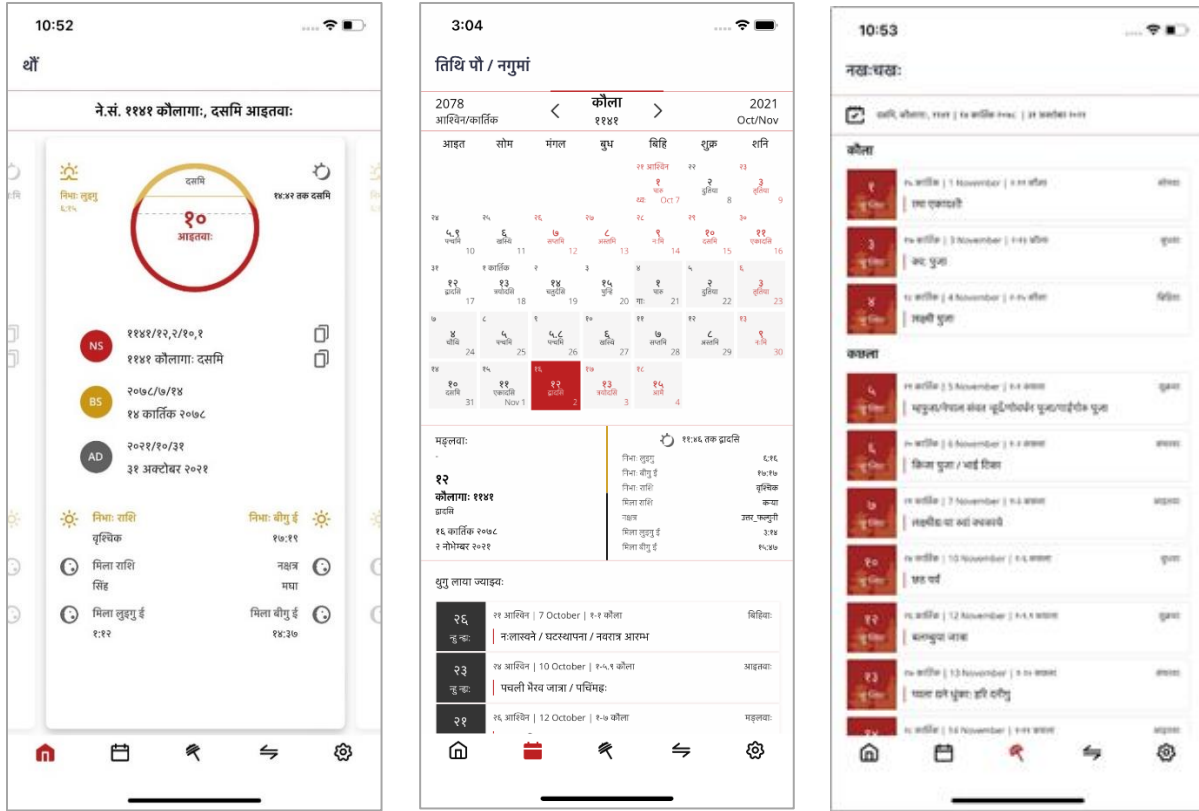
10:52

थौं

ने.सं. ११४१ कौलागाः, दसमि आइतवाः

निभाः लुइगु
६:१६

दसमि

१०
आइतवाः

१४:४२ तक दसमि

NS ११४१/१२,२/१०,१
११४१ कौलागाः दसमि

BS २०७८/७/१४
१४ कार्तिक २०७८

AD २०२१/१०/३१
३१ अक्टोबर २०२१

निभाः राशि
वृश्चिक

निभाः बीगु ई
१७:१९

मिला राशि
सिंह

नक्षत्र
मघा

मिला लुइगु ई
१:१२

मिला बीगु ई
१४:३७

3:04

तिथि पौ / नगुमां

2078
आश्विन/कार्तिक

कौला
११४१

2021
Oct/Nov

| आइत | सोम | मंगल | बुध | बिहि | शुक्र | शनि |
|---|---|---|---|---|---|---|
| | | | | १ पारु Oct 7 | २ द्वितिया 8 | ३ तृतिया 9 |
| ५,६ पञ्चमि 10 | ६ षष्ठि 11 | ७ सप्तमि 12 | ८ अष्टमि 13 | ९ नवमि 14 | १० दसमि 15 | ११ एकादशि 16 |
| १२ द्वादशि 17 | १३ त्रयोदशि 18 | १४ चतुर्दशि 19 | १५ पुन्हि 20 | १ पारु 21 | २ द्वितिया 22 | ३ तृतिया 23 |
| ४ चौथि 24 | ५ पञ्चमि 25 | ५,६ पञ्चमि 26 | ६ षष्ठि 27 | ७ सप्तमि 28 | ८ अष्टमि 29 | ९ नवमि 30 |
| १० दसमि 31 | ११ एकादशि Nov 1 | १२ द्वादशि 2 | १३ त्रयोदशि 3 | १५ आमै 4 | | |

मङ्गलवाः
१२
कौलागाः ११४१
द्वादशि
१६ कार्तिक २०७८
२ नोभेम्बर २०२१

११:४६ तक द्वादशि
निभा लुइगु ६:१८
निभा बीगु ई १७:१७
निभा राशि वृश्चिक
मिला राशि कन्या
नक्षत्र उत्तर_फल्गुनी
मिला लुइगु ई ३:१४
मिला बीगु ई १६:३७

थुगु लाया ज्याझ्वः

२६ नु न्हाः
२१ आश्विन | 7 October | १-१ कौला
बिहिवाः
न:लास्वने / घटस्थापना / नवरात्र आरम्भ

२३ नु न्हाः
२४ आश्विन | 10 October | १-५,६ कौला
आइतवाः
पचली भैरव जात्रा / पचिंमह:

२१
२६ आश्विन | 12 October | १-७ कौला
मङ्गलवाः

10:53

नखः चखः

कौला
हरि एकादशी
कः पुजा
लक्ष्मी पुजा

कछला
म्हपुजा/नेपाल संवत नूर्द/गोवर्धन पूजा/गाईगोरु पूजा
किजा पुजा / भाई टिका
लक्ष्मीद्यः या ब्वां क्वकायि
छठ पर्व
बलम्बुया जात्रा
प्याला सने धुंकाः हरि दनेगु